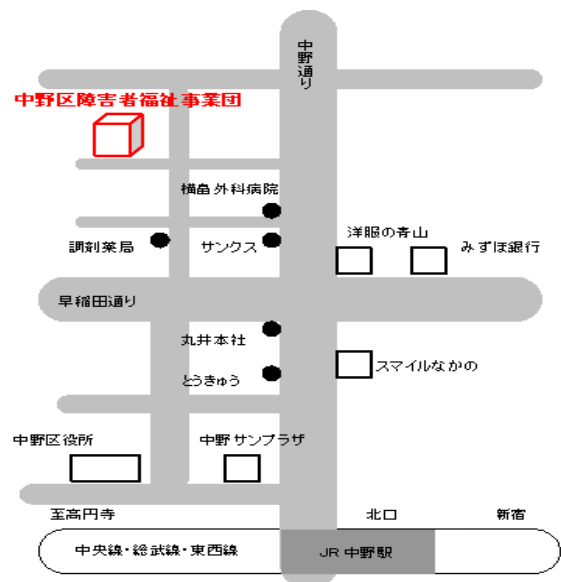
中野通り

中野区障害者福祉事業団

横畠外科病院

調剤薬局

サンクス

洋服の青山

みずほ銀行

早稲田通り

丸井本社

とうきゅう

スマイルなかの

中野区役所

中野サンプラザ

至高円寺

北口

新宿

中央線・総武線・東西線

JR 中野駅